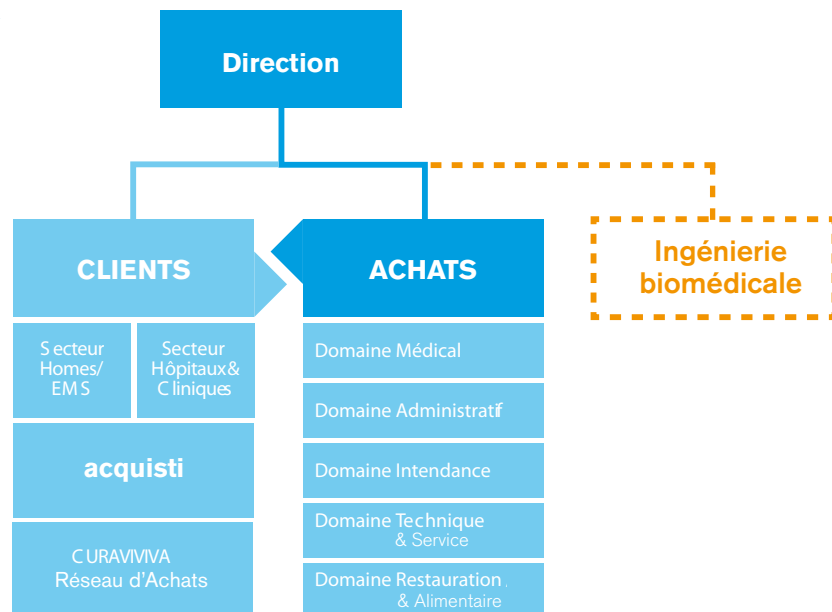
Direction

CLIENTS

ACHATS

Ingénierie biomédicale

Secteur Homes/ EMS

Secteur Hôpitaux& Cliniques

acquisti

CURAVIVIVA Réseau d'Achats

Domaine Médical

Domaine Administratif

Domaine Intendance

Domaine Technique & Service

Domaine Restauration & Alimentaire